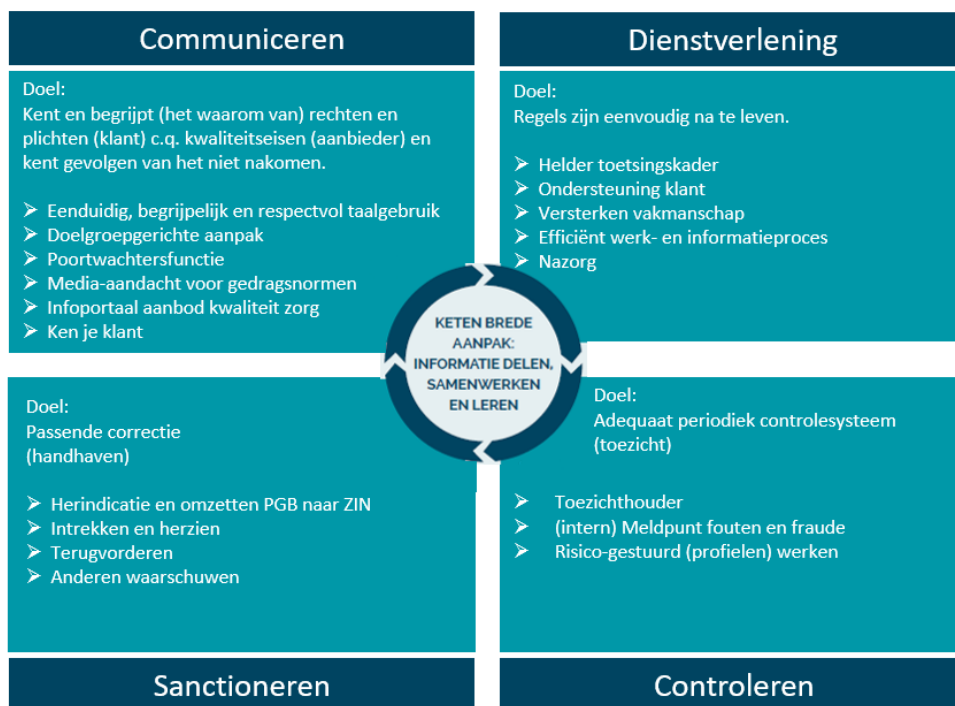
Communiceren

Doel:
Kent en begrijpt (het waarom van) rechten en plichten (klant) c.q. kwaliteitseisen (aanbieder) en kent gevolgen van het niet nakomen.

➢ Eenduidig, begrijpelijk en respectvol taalgebruik
➢ Doelgroepgerichte aanpak
➢ Poortwachtersfunctie
➢ Media-aandacht voor gedragsnormen
➢ Infoportaal aanbod kwaliteit zorg
➢ Ken je klant

Dienstverlening

Doel:
Regels zijn eenvoudig na te leven.

➢ Helder toetsingskader
➢ Ondersteuning klant
➢ Versterken vakmanschap
➢ Efficiënt werk- en informatieproces
➢ Nazorg

KETEN BREDE AANPAK: INFORMATIE DELEN, SAMENWERKEN EN LEREN

Doel:
Passende correctie (handhaven)

➢ Herindicatie en omzetten PGB naar ZIN
➢ Intrekken en herzien
➢ Terugvorderen
➢ Anderen waarschuwen

Doel:
Adequaat periodiek controlesysteem (toezicht)

➢ Toezichthouder
➢ (intern) Meldpunt fouten en fraude
➢ Risico-gestuurd (profielen) werken

Sanctioneren

Controleren